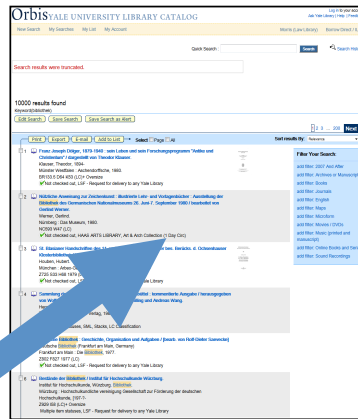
Orbis YALE UNIVERSITY LIBRARY CATALOG

Log in to your acc
Get Your Library | Help | Feedb

New Search My Searches My List My Account

Morris (Law Library) Borrow Direct / IL

Quick Search: Search Search Hist

Search results were truncated.

10000 results found
Keyword(bibliothek)

Edit Search Save Search Save Search as Alert

1 2 ... 500 Next

Print Export E-mail Add to List Select: Page All

Sort results by: Relevance

1. Franz Joseph Dölger, 1879-1940 : sein Leben und sein Forschungsprogramm "Antike und Christentum" / dargestellt von Theodor Klauser.
Klauser, Theodor, 1894-
Münster Westfalen : Aschendorffsche, 1980.
BR100.5 D64 K53 (LC)+ Oversize
Not checked out, LSF - Request for delivery to any Yale Library

2. Nützliche Anweisung zur Zeichenkunst : illustrierte Lehr- und Vorlagebücher : Ausstellung der Bibliothek des Germanischen Nationalmuseums 26. Juni 7. September 1980 / bearbeitet von Gerhard Werner.
Werner, Gerhard.
Nürnberg : Das Museum, 1980.
NC590 W47 (LC)
Not checked out, HAAS ARTS LIBRARY, Art & Arch Collection (+ Day Circ)

3. St. Blasianer Handschriften des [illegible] ... ber. Berücks. d. Ochsenhauser Klosterbibliothek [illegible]
Houben, Hubert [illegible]
München : Arbeo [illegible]
Z105 S23 H68 1979 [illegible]
Not checked out, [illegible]

4. Sammlung der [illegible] : kommentierte Ausgabe / herausgegeben von Wolf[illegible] und Andreas Wang.
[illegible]
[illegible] ... SML Stacks, LC Classification

5. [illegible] Bibliothek : Geschichte, Organisation und Aufgaben / [bearb. von Rolf-Dieter Saevecke]
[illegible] Bibliothek (Frankfurt am Main, Germany)
Frankfurt am Main : Die Bibliothek, 1977.
Z802 F627 1977 (LC)
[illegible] Not checked out, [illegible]

6. Bestände der Bibliothek / Institut für Hochschulkunde Würzburg.
Institut für Hochschulkunde, Würzburg. Bibliothek.
Würzburg : Hochschulkundliche vereinigung Gesellschaft zur Förderung der deutschen Hochschulkunde, [197-?-
Z929 I58 (LC)+ Oversize
Multiple item statuses, LSF - Request for delivery to any Yale Library

Filter Your Search
add filter: 2007 And After
add filter: Archives or Manuscripts
add filter: Books
add filter: Journals
add filter: English
add filter: Maps
add filter: Music
add filter: Movies / DVDs
add filter: Music (printed and manuscript)
add filter: Online Books and Series
add filter: Sound Recordings